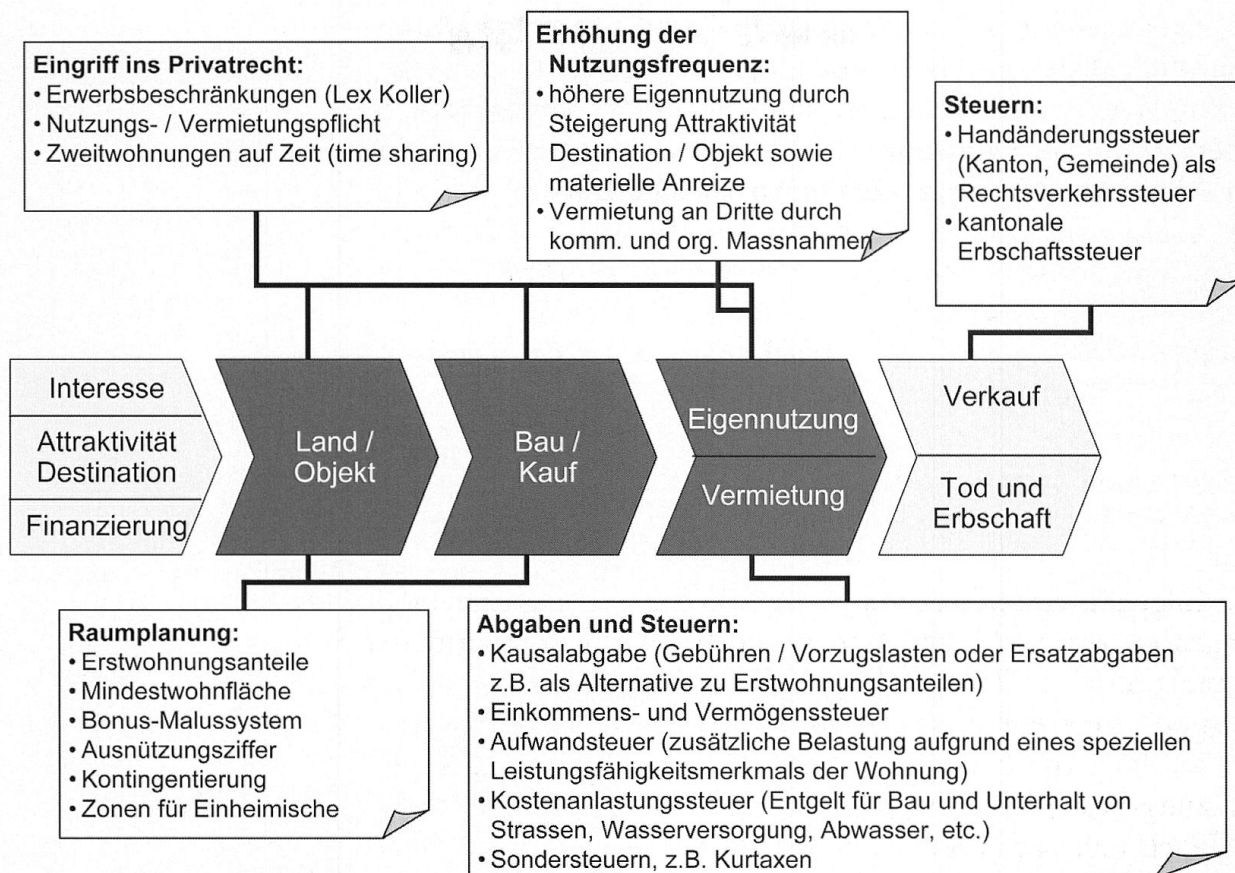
**Eingriff ins Privatrecht:**
• Erwerbsbeschränkungen (Lex Koller)
• Nutzungs- / Vermietungspflicht
• Zweitwohnungen auf Zeit (time sharing)

**Erhöhung der Nutzungsfrequenz:**
• höhere Eigennutzung durch Steigerung Attraktivität Destination / Objekt sowie materielle Anreize
• Vermietung an Dritte durch komm. und org. Massnahmen

**Steuern:**
• Handänderungssteuer (Kanton, Gemeinde) als Rechtsverkehrssteuer
• kantonale Erbschaftssteuer

Interesse
Attraktivität Destination
Finanzierung

Land / Objekt

Bau / Kauf

Eigennutzung
Vermietung

Verkauf
Tod und Erbschaft

**Raumplanung:**
• Erstwohnungsanteile
• Mindestwohnfläche
• Bonus-Malussystem
• Ausnützungsziffer
• Kontingentierung
• Zonen für Einheimische

**Abgaben und Steuern:**
• Kausalabgabe (Gebühren / Vorzugslasten oder Ersatzabgaben z.B. als Alternative zu Erstwohnungsanteilen)
• Einkommens- und Vermögenssteuer
• Aufwandsteuer (zusätzliche Belastung aufgrund eines speziellen Leistungsfähigkeitsmerkmals der Wohnung)
• Kostenanlastungssteuer (Entgelt für Bau und Unterhalt von Strassen, Wasserversorgung, Abwasser, etc.)
• Sondersteuern, z.B. Kurtaxen